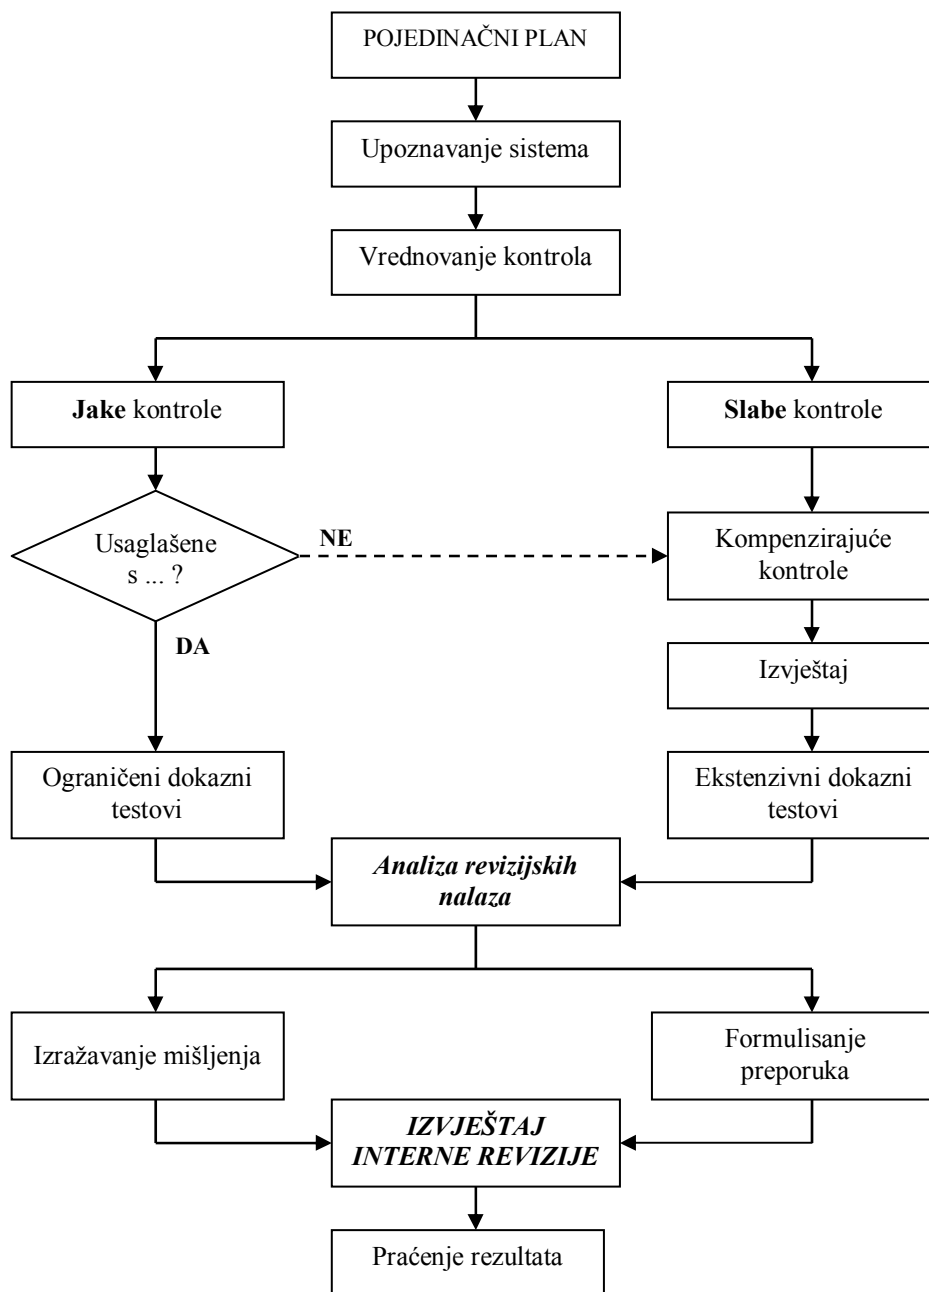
POJEDINAČNI PLAN

Upoznavanje sistema

Vrednovanje kontrola

**Jake** kontrole

**Slabe** kontrole

Usaglašene s ... ?

**NE**

Kompenzirajuće kontrole

**DA**

Izvještaj

Ograničeni dokazni testovi

Ekstenzivni dokazni testovi

***Analiza revizijskih nalaza***

Izražavanje mišljenja

Formulisanje preporuka

***IZVJEŠTAJ INTERNE REVIZIJE***

Praćenje rezultata